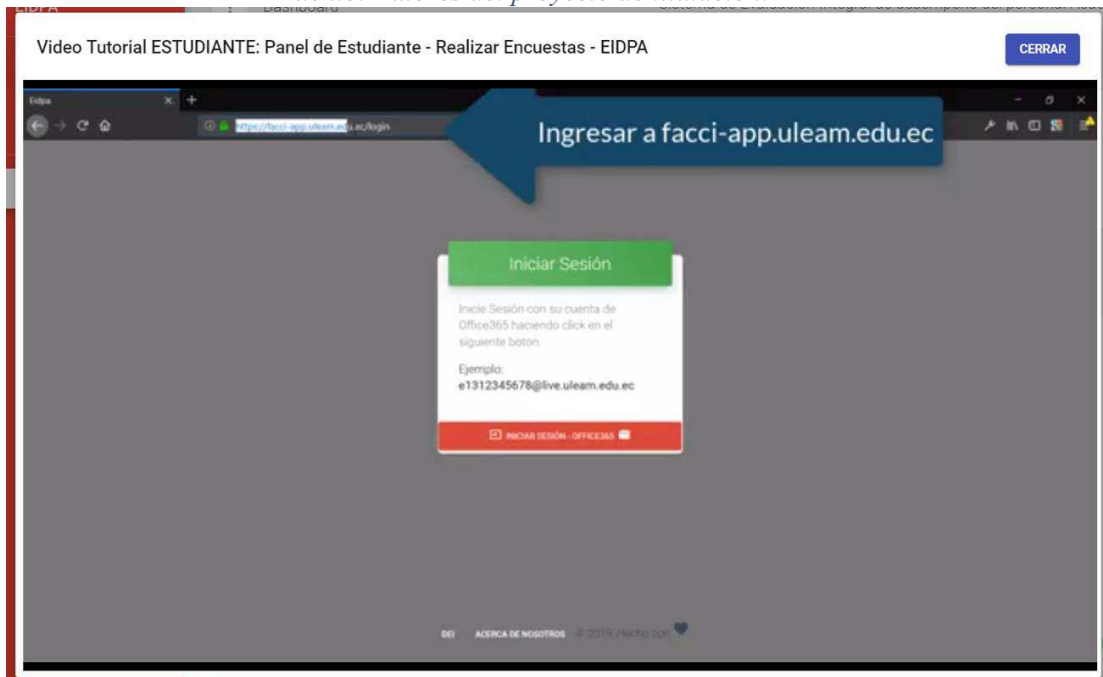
EIDPA Dashboard

Video Tutorial ESTUDIANTE: Panel de Estudiante - Realizar Encuestas - EIDPA

CERRAR

Eidpa

https://facci-app.uleam.edu.ec/login

Ingresar a facci-app.uleam.edu.ec

Iniciar Sesión

Incie Sesión con su cuenta de Office365 haciendo click en el siguiente boton

Ejemplo:
e1312345678@live.uleam.edu.ec

INICIAR SESIÓN - OFFICE365

DEI ACERCA DE NOSOTROS © 2019, Hecho con